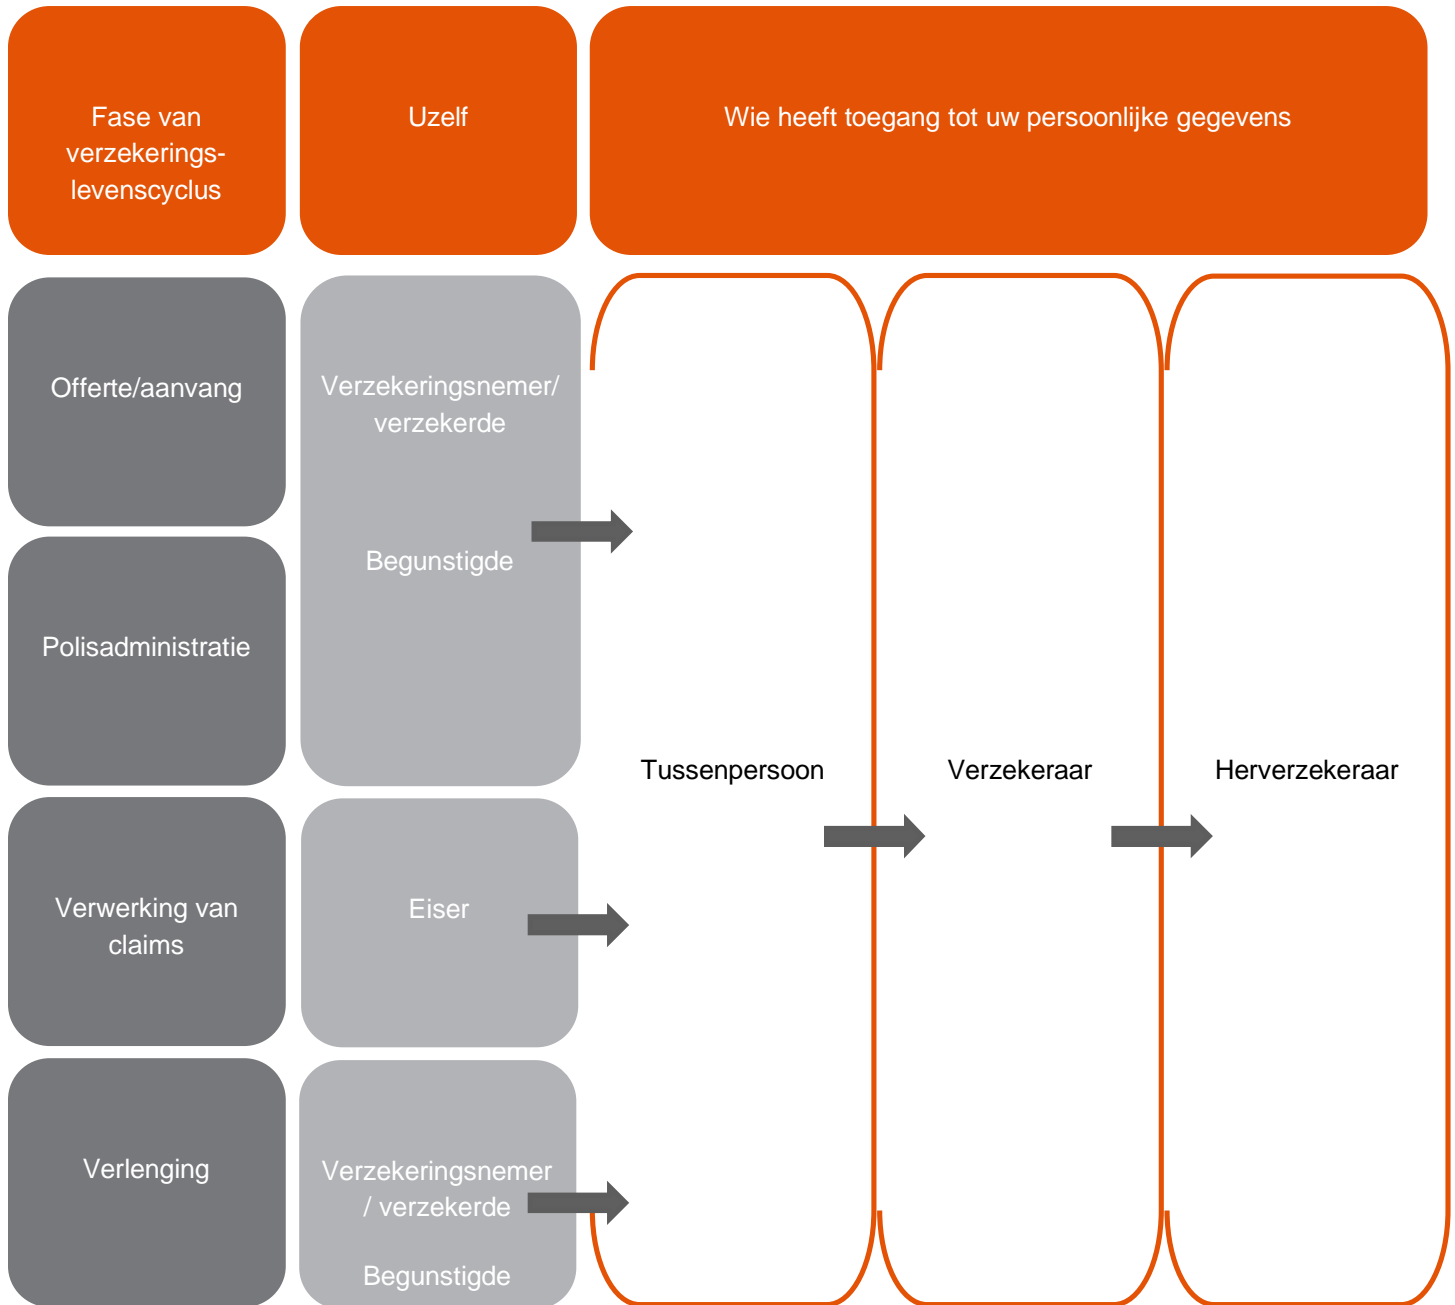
Fase van verzekeringslevenscyclus

Uzelf

Wie heeft toegang tot uw persoonlijke gegevens

Offerte/aanvang

Polisadministratie

Verzekeringsnemer/ verzekerde

Begunstigde

Tussenpersoon

Verzekeraar

Herverzekeraar

Verwerking van claims

Eiser

Verlenging

Verzekeringsnemer / verzekerde

Begunstigde